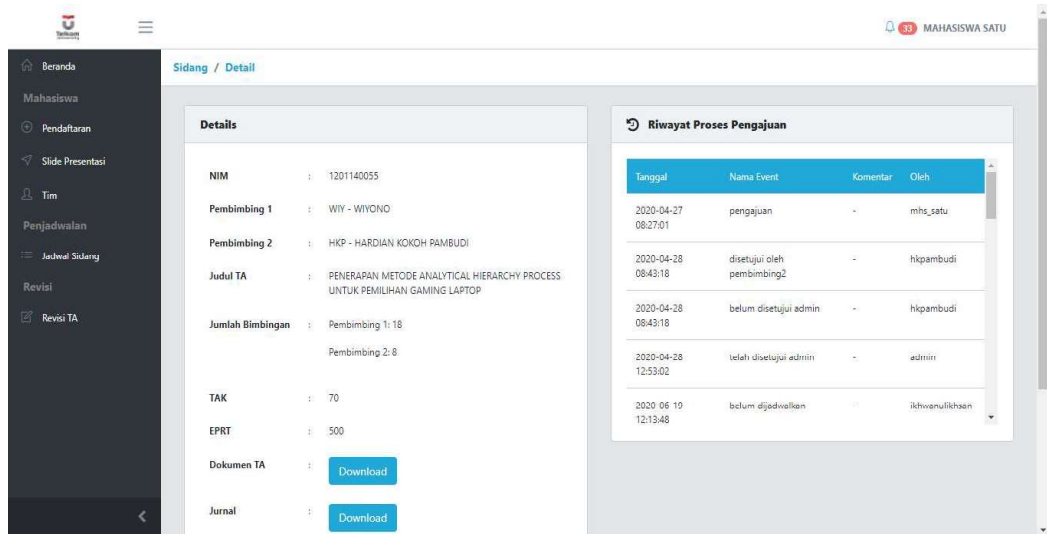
Telkom

33 MAHASISWA SATU

Beranda
Mahasiswa
Pendaftaran
Slide Presentasi
Tim
Penjadwalan
Jadwal Sidang
Revisi
Revisi TA

Sidang / Detail

Details

NIM : 1201140055
Pembimbing 1 : WIY - WIYONO
Pembimbing 2 : HKP - HARDIAN KOKOH PAMBUDI
Judul TA : PENERAPAN METODE ANALYTICAL HIERARCHY PROCESS UNTUK PEMILIHAN GAMING LAPTOP
Jumlah Bimbingan : Pembimbing 1: 18
Pembimbing 2: 8
TAK : 70
EPRT : 500
Dokumen TA : Download
Jurnal : Download

Riwayat Proses Pengajuan

| Tanggal | Nama Event | Komentar | Oleh |
|---|---|---|---|
| 2020-04-27 08:27:01 | pengajuan | - | mhs_satu |
| 2020-04-28 08:43:18 | disetujui oleh pembimbing2 | - | hkpambudi |
| 2020-04-28 08:43:18 | belum disetujui admin | - | hkpambudi |
| 2020-04-28 12:53:02 | telah disetujui admin | - | admin |
| 2020-06-10 12:13:48 | belum dijadwalkan | - | ikhwanulikhsan |